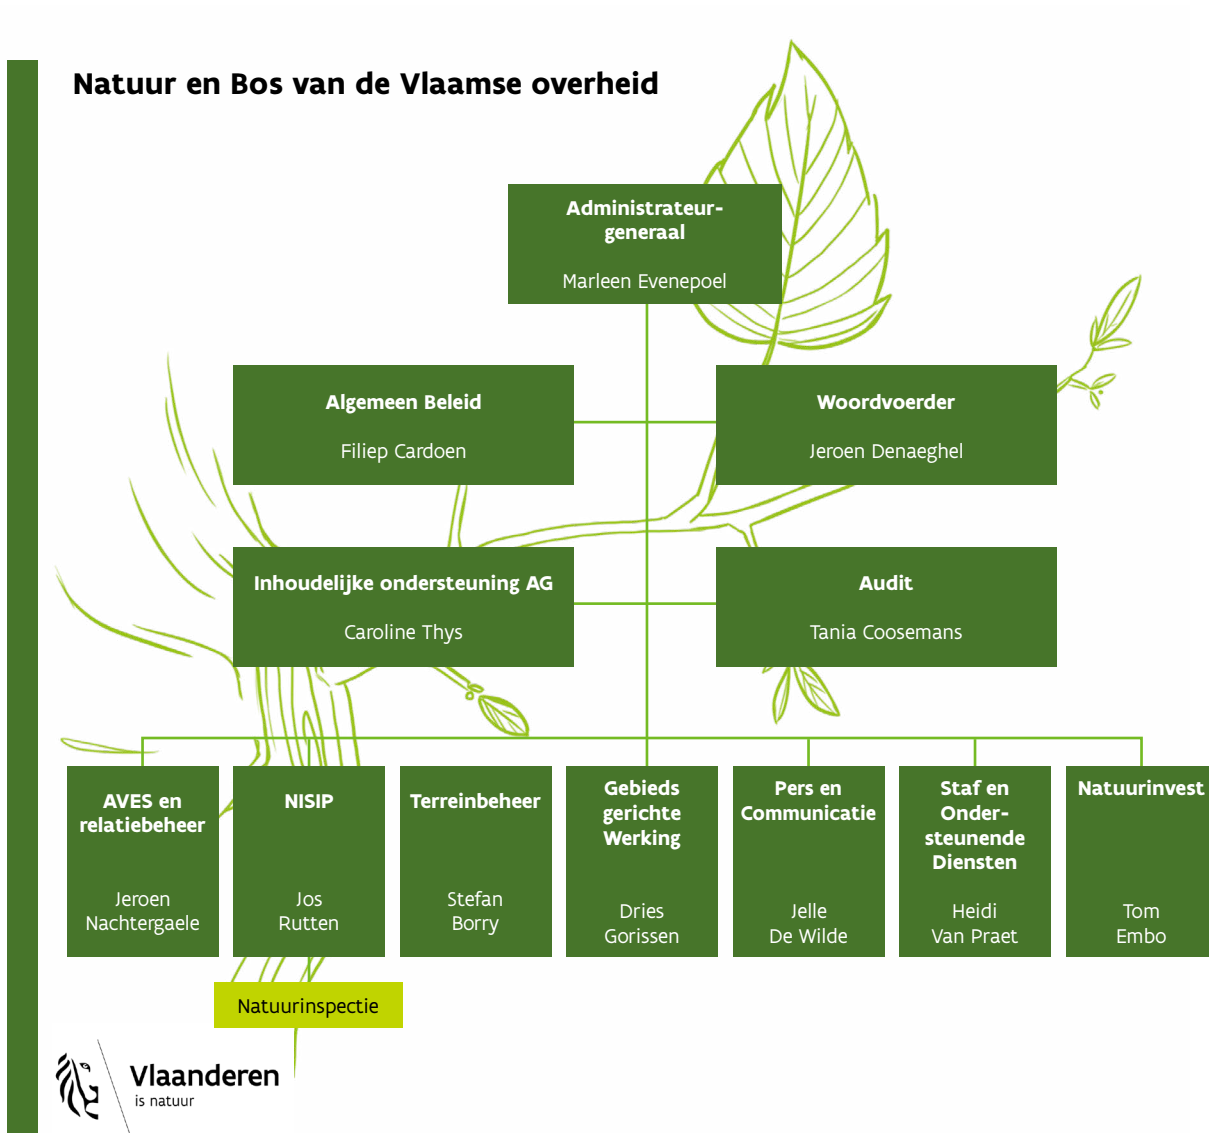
Natuur en Bos van de Vlaamse overheid

Administrateur-generaal

Marleen Evenepoel

Algemeen Beleid

Filiep Cardoen

Woordvoerder

Jeroen Denaeghel

Inhoudelijke ondersteuning AG

Caroline Thys

Audit

Tania Coosemans

AVES en relatiebeheer

Jeroen Nachtergaele

NISIP

Jos Rutten

Terreinbeheer

Stefan Borry

Gebieds gerichte Werking

Dries Gorissen

Pers en Communicatie

Jelle De Wilde

Staf en Onder-steunende Diensten

Heidi Van Praet

Natuurinvest

Tom Embo

Natuurinspectie

Vlaanderen
is natuur